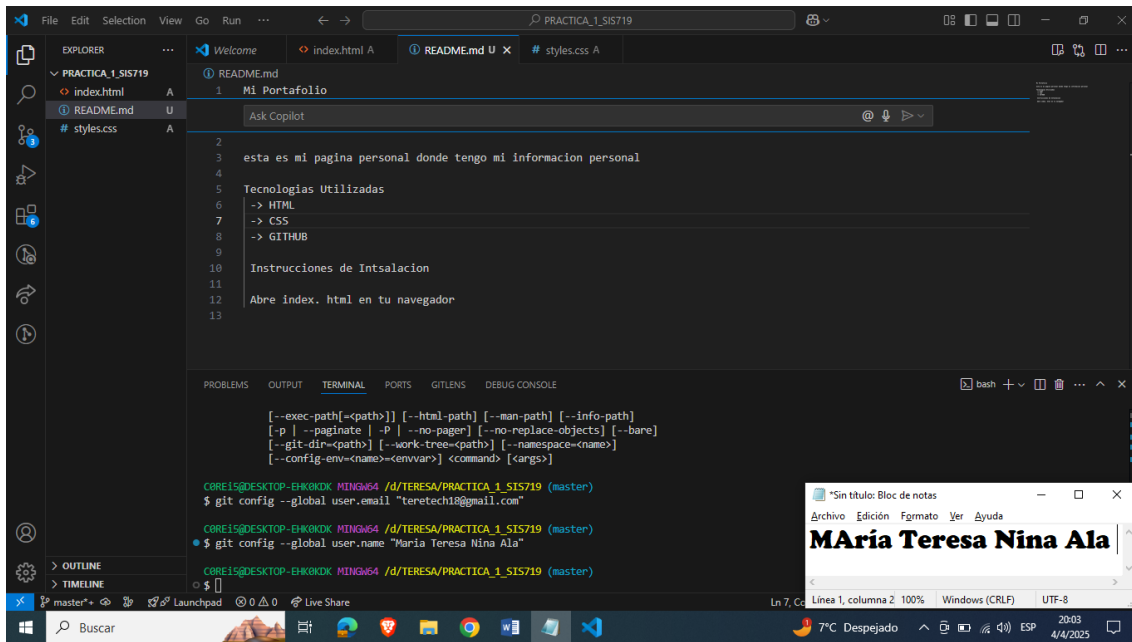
File Edit Selection View Go Run ···
PRACTICA_1_SIS719

EXPLORER ···
PRACTICA_1_SIS719
index.html A
README.md U
styles.css A

Welcome
index.html A
README.md U
styles.css A

README.md
1 Mi Portafolio
Ask Copilot
2
3 esta es mi pagina personal donde tengo mi informacion personal
4
5 Tecnologias Utilizadas
6 -> HTML
7 -> CSS
8 -> GITHUB
9
10 Instrucciones de Intsalacion
11
12 Abre index. html en tu navegador
13

PROBLEMS OUTPUT TERMINAL PORTS GITLENS DEBUG CONSOLE
bash

[--exec-path[=<path>]] [--html-path] [--man-path] [--info-path]
[-p | --paginate | -P | --no-pager] [--no-replace-objects] [--bare]
[--git-dir=<path>] [--work-tree=<path>] [--namespace=<name>]
[--config-env=<name>=<envvar>] <command> [<args>]

C0REi5@DESKTOP-EHK0KDK MINGW64 /d/TERESA/PRACTICA_1_SIS719 (master)
$ git config --global user.email "teretech18@gmail.com"

C0REi5@DESKTOP-EHK0KDK MINGW64 /d/TERESA/PRACTICA_1_SIS719 (master)
$ git config --global user.name "Maria Teresa Nina Ala"

C0REi5@DESKTOP-EHK0KDK MINGW64 /d/TERESA/PRACTICA_1_SIS719 (master)
$

> OUTLINE
> TIMELINE

*Sin título: Bloc de notas
Archivo Edición Formato Ver Ayuda
MAría Teresa Nina Ala
Línea 1, columna 2 100% Windows (CRLF) UTF-8

master*+ Launchpad ⊗ 0 ⚠ 0 Live Share Ln 7, Co

Buscar
7°C Despejado ESP 20:03 4/4/2025